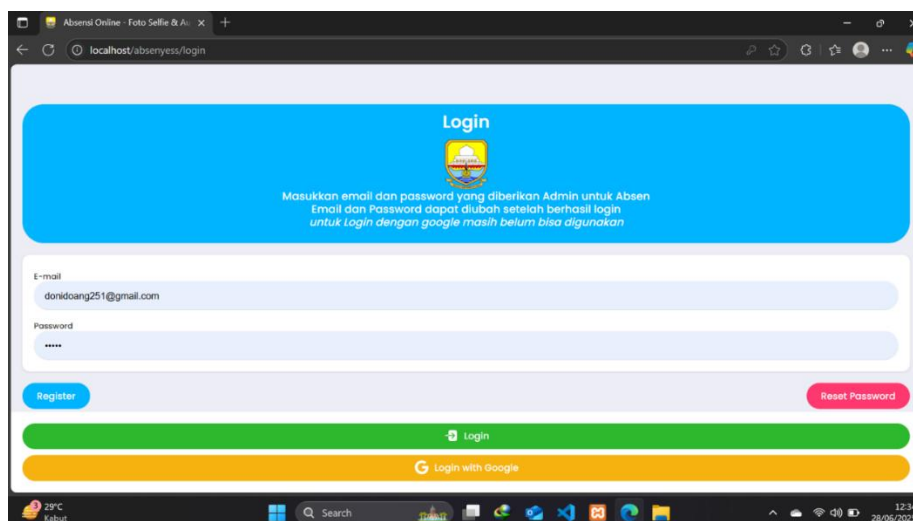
Absensi Online - Foto Selfie & Au ×

localhost/absenyess/login

Login

Masukkan email dan password yang diberikan Admin untuk Absen
Email dan Password dapat diubah setelah berhasil login
untuk Login dengan google masih belum bisa digunakan

E-mail
donidoang251@gmail.com

Password
•••••

Register

Reset Password

Login

G Login with Google

29°C
Kabut

Search

12:3
28/06/202